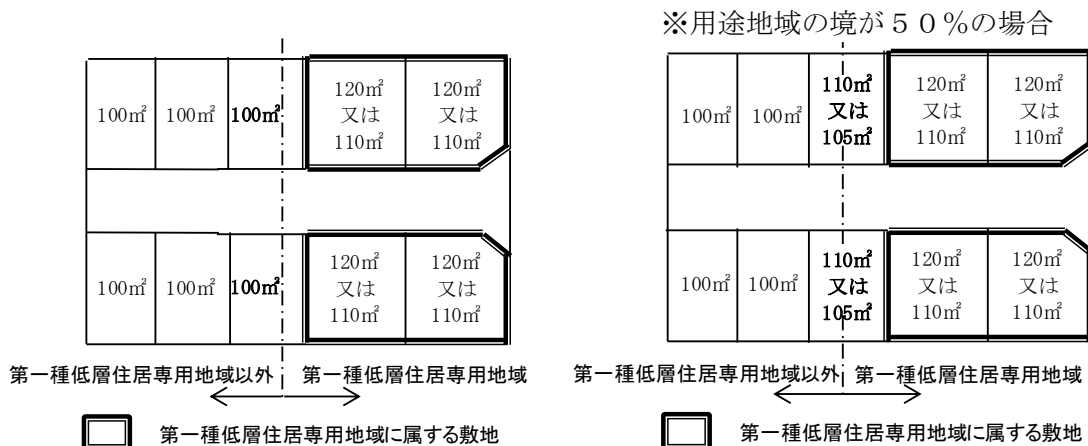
※用途地域の境が５０％の場合

100㎡ 100㎡ 100㎡ 120㎡ 又は 110㎡ 120㎡ 又は 110㎡

100㎡ 100㎡ 100㎡ 120㎡ 又は 110㎡ 120㎡ 又は 110㎡

第一種低層住居専用地域以外 第一種低層住居専用地域

第一種低層住居専用地域に属する敷地

100㎡ 100㎡ 110㎡ 又は 105㎡ 120㎡ 又は 110㎡ 120㎡ 又は 110㎡

100㎡ 100㎡ 110㎡ 又は 105㎡ 120㎡ 又は 110㎡ 120㎡ 又は 110㎡

第一種低層住居専用地域以外 第一種低層住居専用地域

第一種低層住居専用地域に属する敷地